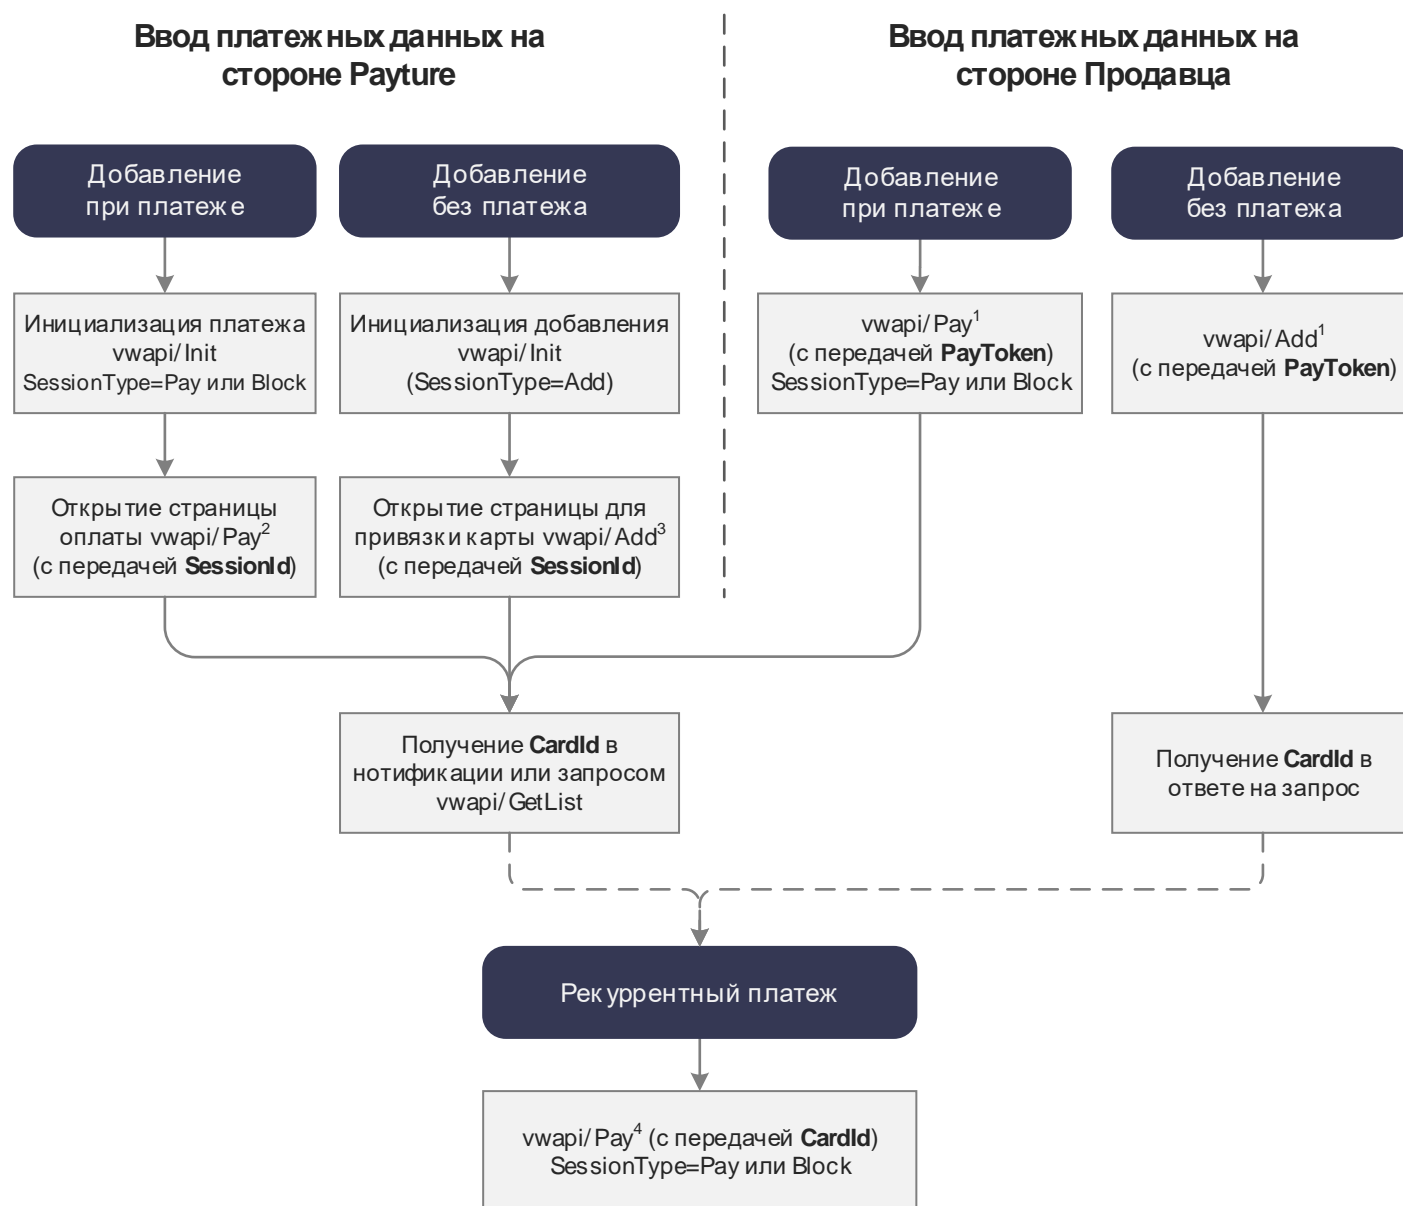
Ввод платежных данных на стороне Payture

Ввод платежных данных на стороне Продавца

Добавление при платеже

Добавление без платежа

Добавление при платеже

Добавление без платежа

Инициализация платежа vwapi/Init SessionType=Pay или Block

Инициализация добавления vwapi/Init (SessionType=Add)

vwapi/Pay$^1$ (с передачей **PayToken**) SessionType=Pay или Block

vwapi/Add$^1$ (с передачей **PayToken**)

Открытие страницы оплаты vwapi/Pay$^2$ (с передачей **SessionId**)

Открытие страницы для привязки карты vwapi/Add$^3$ (с передачей **SessionId**)

Получение **CardId** в нотификации или запросом vwapi/GetList

Получение **CardId** в ответе на запрос

Рекуррентный платеж

vwapi/Pay$^4$ (с передачей **CardId**) SessionType=Pay или Block